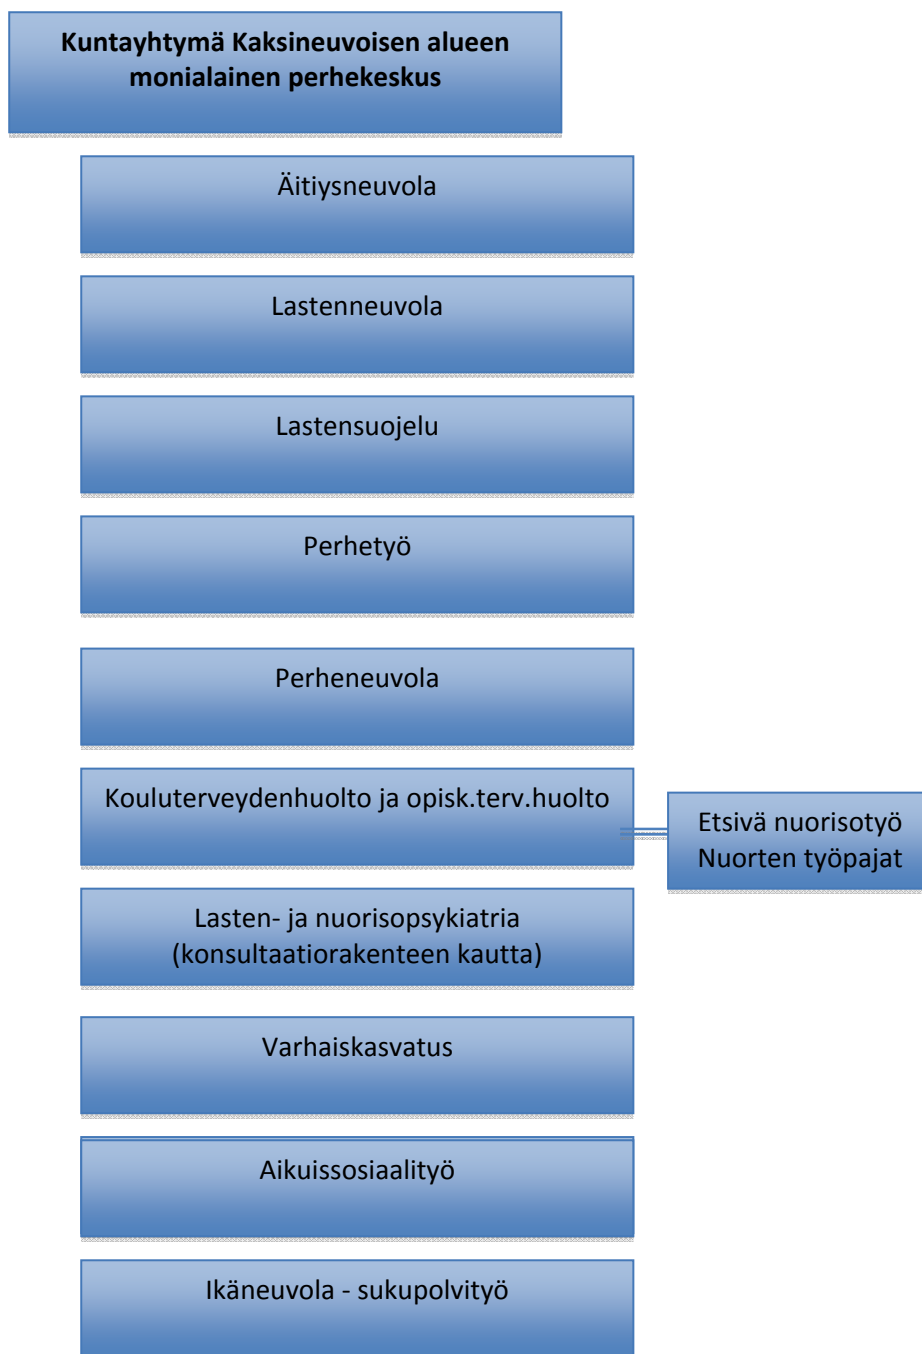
Kuntayhtymä Kaksineuvoisen alueen monialainen perhekeskus

Äitiysneuvola

Lastenneuvola

Lastensuojelu

Perhetyö

Perheneuvola

Kouluterveydenhuolto ja opisk.terv.huolto

Etsivä nuorisotyö
Nuorten työpajat

Lasten- ja nuorisopsykiatria (konsultaatiorakenteen kautta)

Varhaiskasvatus

Aikuissosiaalityö

Ikäneuvola - sukupolvityö